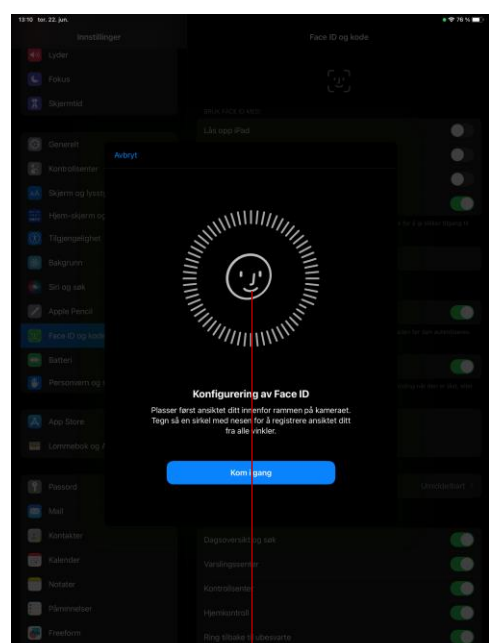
13:10 tor. 22. jun.
76 %

Innstillinger
Lyder
Fokus
Skjermtid

Generelt
Kontrollsenter
Skjerm og lysstyrke
Hjem-skjerm og
Tilgjengelighet
Bakgrunn
Siri og søk
Apple Pencil
Face ID og kode
Batteri
Personvern og

App Store
Lommebok og

Passord
Mail
Kontakter
Kalender
Notater
Påminnelser
Freeform

Face ID og kode

Lås opp iPad

Dagsoversikt og søk
Varslingssenter
Kontrollsenter
Hjemkontroll
Ring tilbake til ubesvarte

Avbryt

Konfigurering av Face ID
Plasser først ansiktet ditt innenfor rammen på kameraet. Tegn så en sirkel med nesen for å registrere ansiktet ditt fra alle vinkler.

Kom i gang